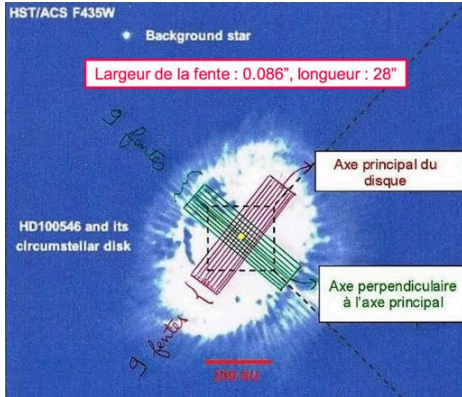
HST/ACS F435W

Background star

Largeur de la fente : 0.086", longueur : 28"

9 fentes

Axe principal du disque

HD100546 and its circumstellar disk

Axe perpendiculaire à l'axe principal

9 fentes

200 AU